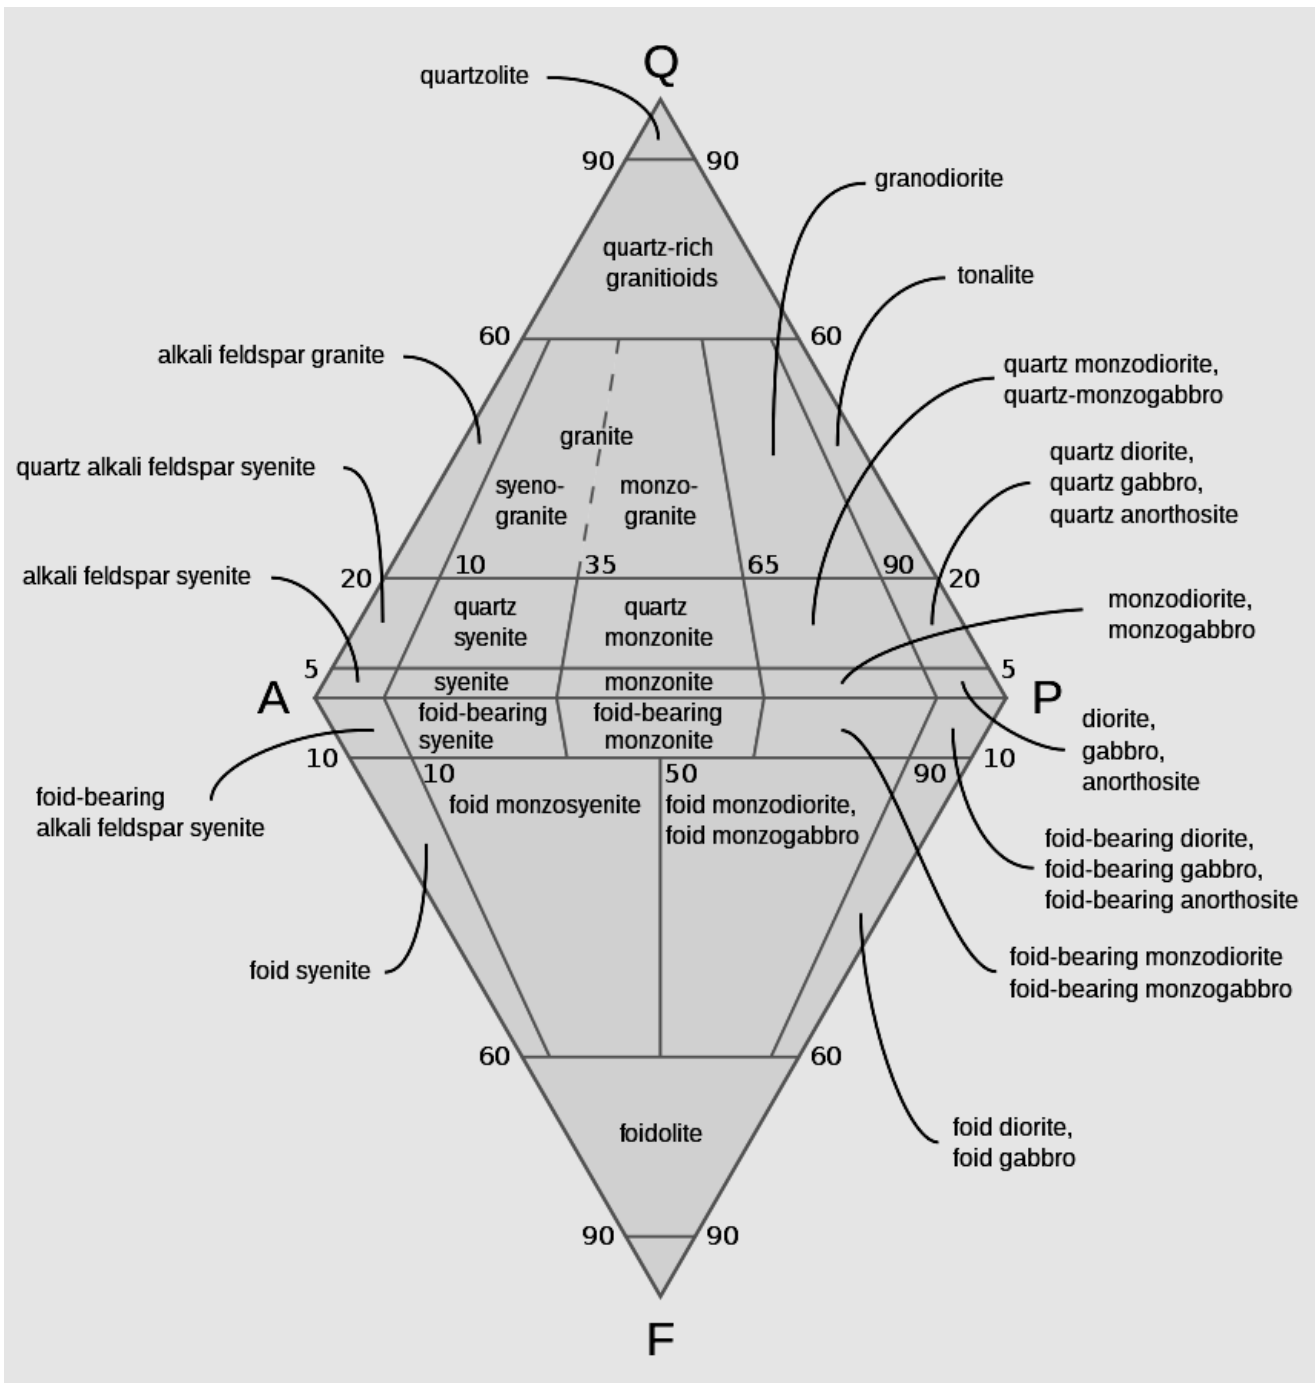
Q

quartzolite

90 90

granodiorite

quartz-rich granitioids

tonalite

60 60

alkali feldspar granite

quartz monzodiorite, quartz-monzogabbro

granite

quartz alkali feldspar syenite

syeno-granite

monzo-granite

quartz diorite, quartz gabbro, quartz anorthosite

alkali feldspar syenite

20 10 35 65 90 20

quartz syenite

quartz monzonite

monzodiorite, monzogabbro

5 5

syenite

monzonite

A

P

foid-bearing syenite

foid-bearing monzonite

diorite, gabbro, anorthosite

10 10 50 90 10

foid-bearing alkali feldspar syenite

foid monzosyenite

foid monzodiorite, foid monzogabbro

foid-bearing diorite, foid-bearing gabbro, foid-bearing anorthosite

foid syenite

foid-bearing monzodiorite foid-bearing monzogabbro

60 60

foidolite

foid diorite, foid gabbro

90 90

F